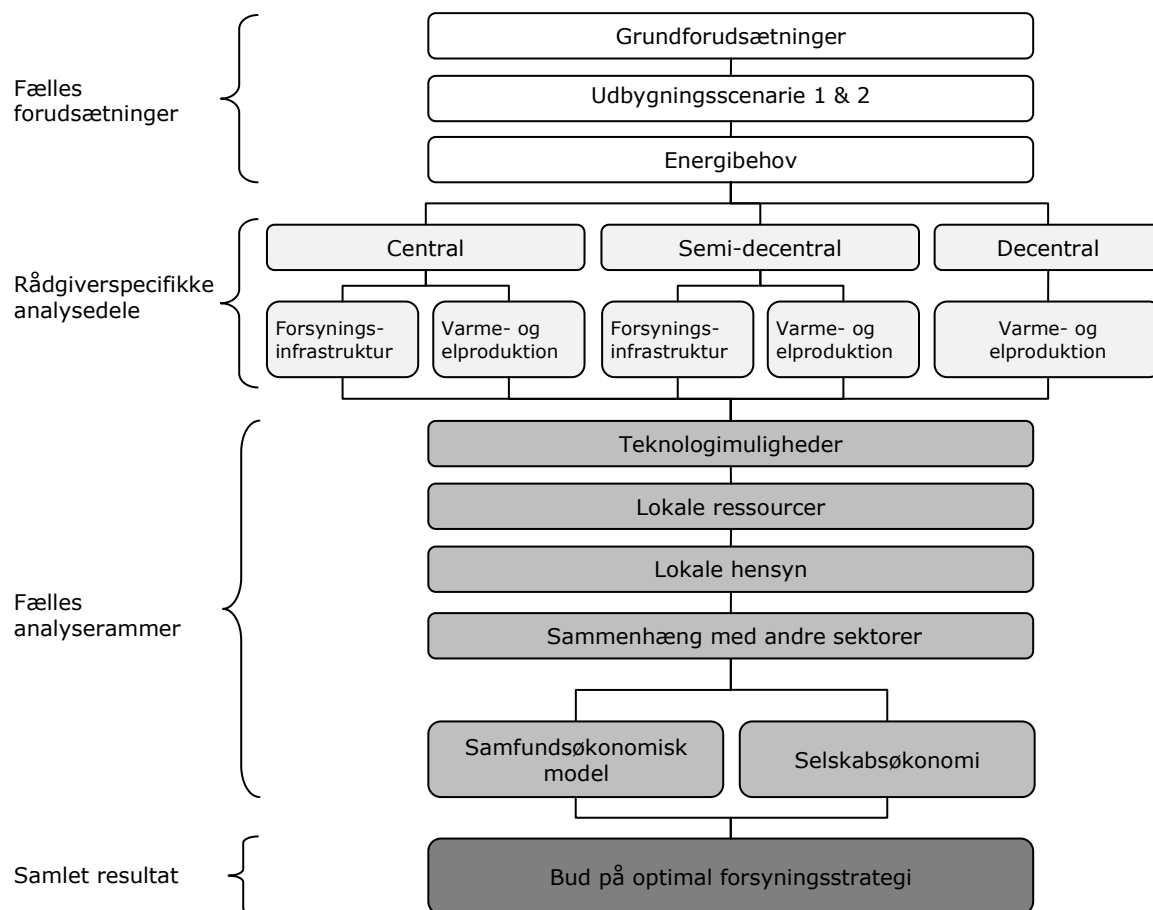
Fælles forudsætninger

Grundforudsætninger

Udbygningsscenarie 1 & 2

Energibehov

Rådgiverspecifikke analysedele

Central

Semi-decentral

Decentral

Forsynings-infrastruktur

Varme- og elproduktion

Forsynings-infrastruktur

Varme- og elproduktion

Varme- og elproduktion

Fælles analyserammer

Teknologimuligheder

Lokale ressourcer

Lokale hensyn

Sammenhæng med andre sektorer

Samfundsøkonomisk model

Selskabsøkonomi

Samlet resultat

Bud på optimal forsyningsstrategi